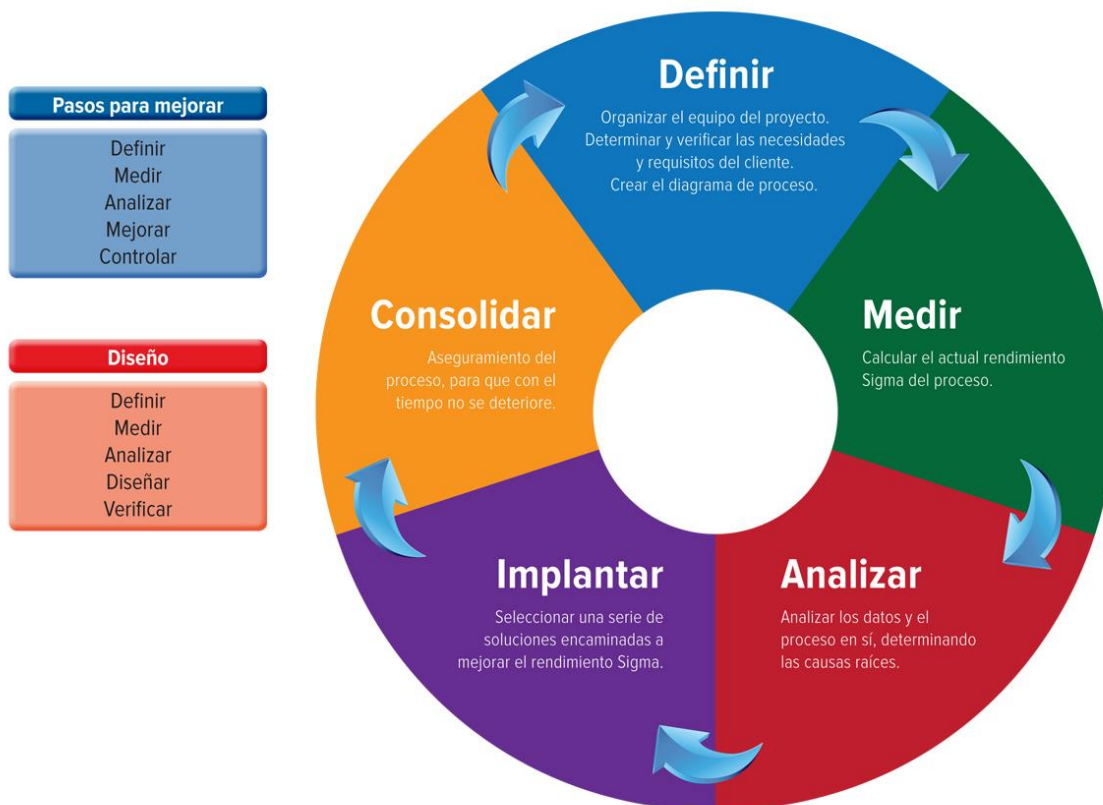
Pasos para mejorar

Definir
Medir
Analizar
Mejorar
Controlar

Diseño

Definir
Medir
Analizar
Diseñar
Verificar

Definir

Organizar el equipo del proyecto. Determinar y verificar las necesidades y requisitos del cliente. Crear el diagrama de proceso.

Medir

Calcular el actual rendimiento Sigma del proceso.

Analizar

Analizar los datos y el proceso en sí, determinando las causas raíces.

Implantar

Seleccionar una serie de soluciones encaminadas a mejorar el rendimiento Sigma.

Consolidar

Aseguramiento del proceso, para que con el tiempo no se deteriore.